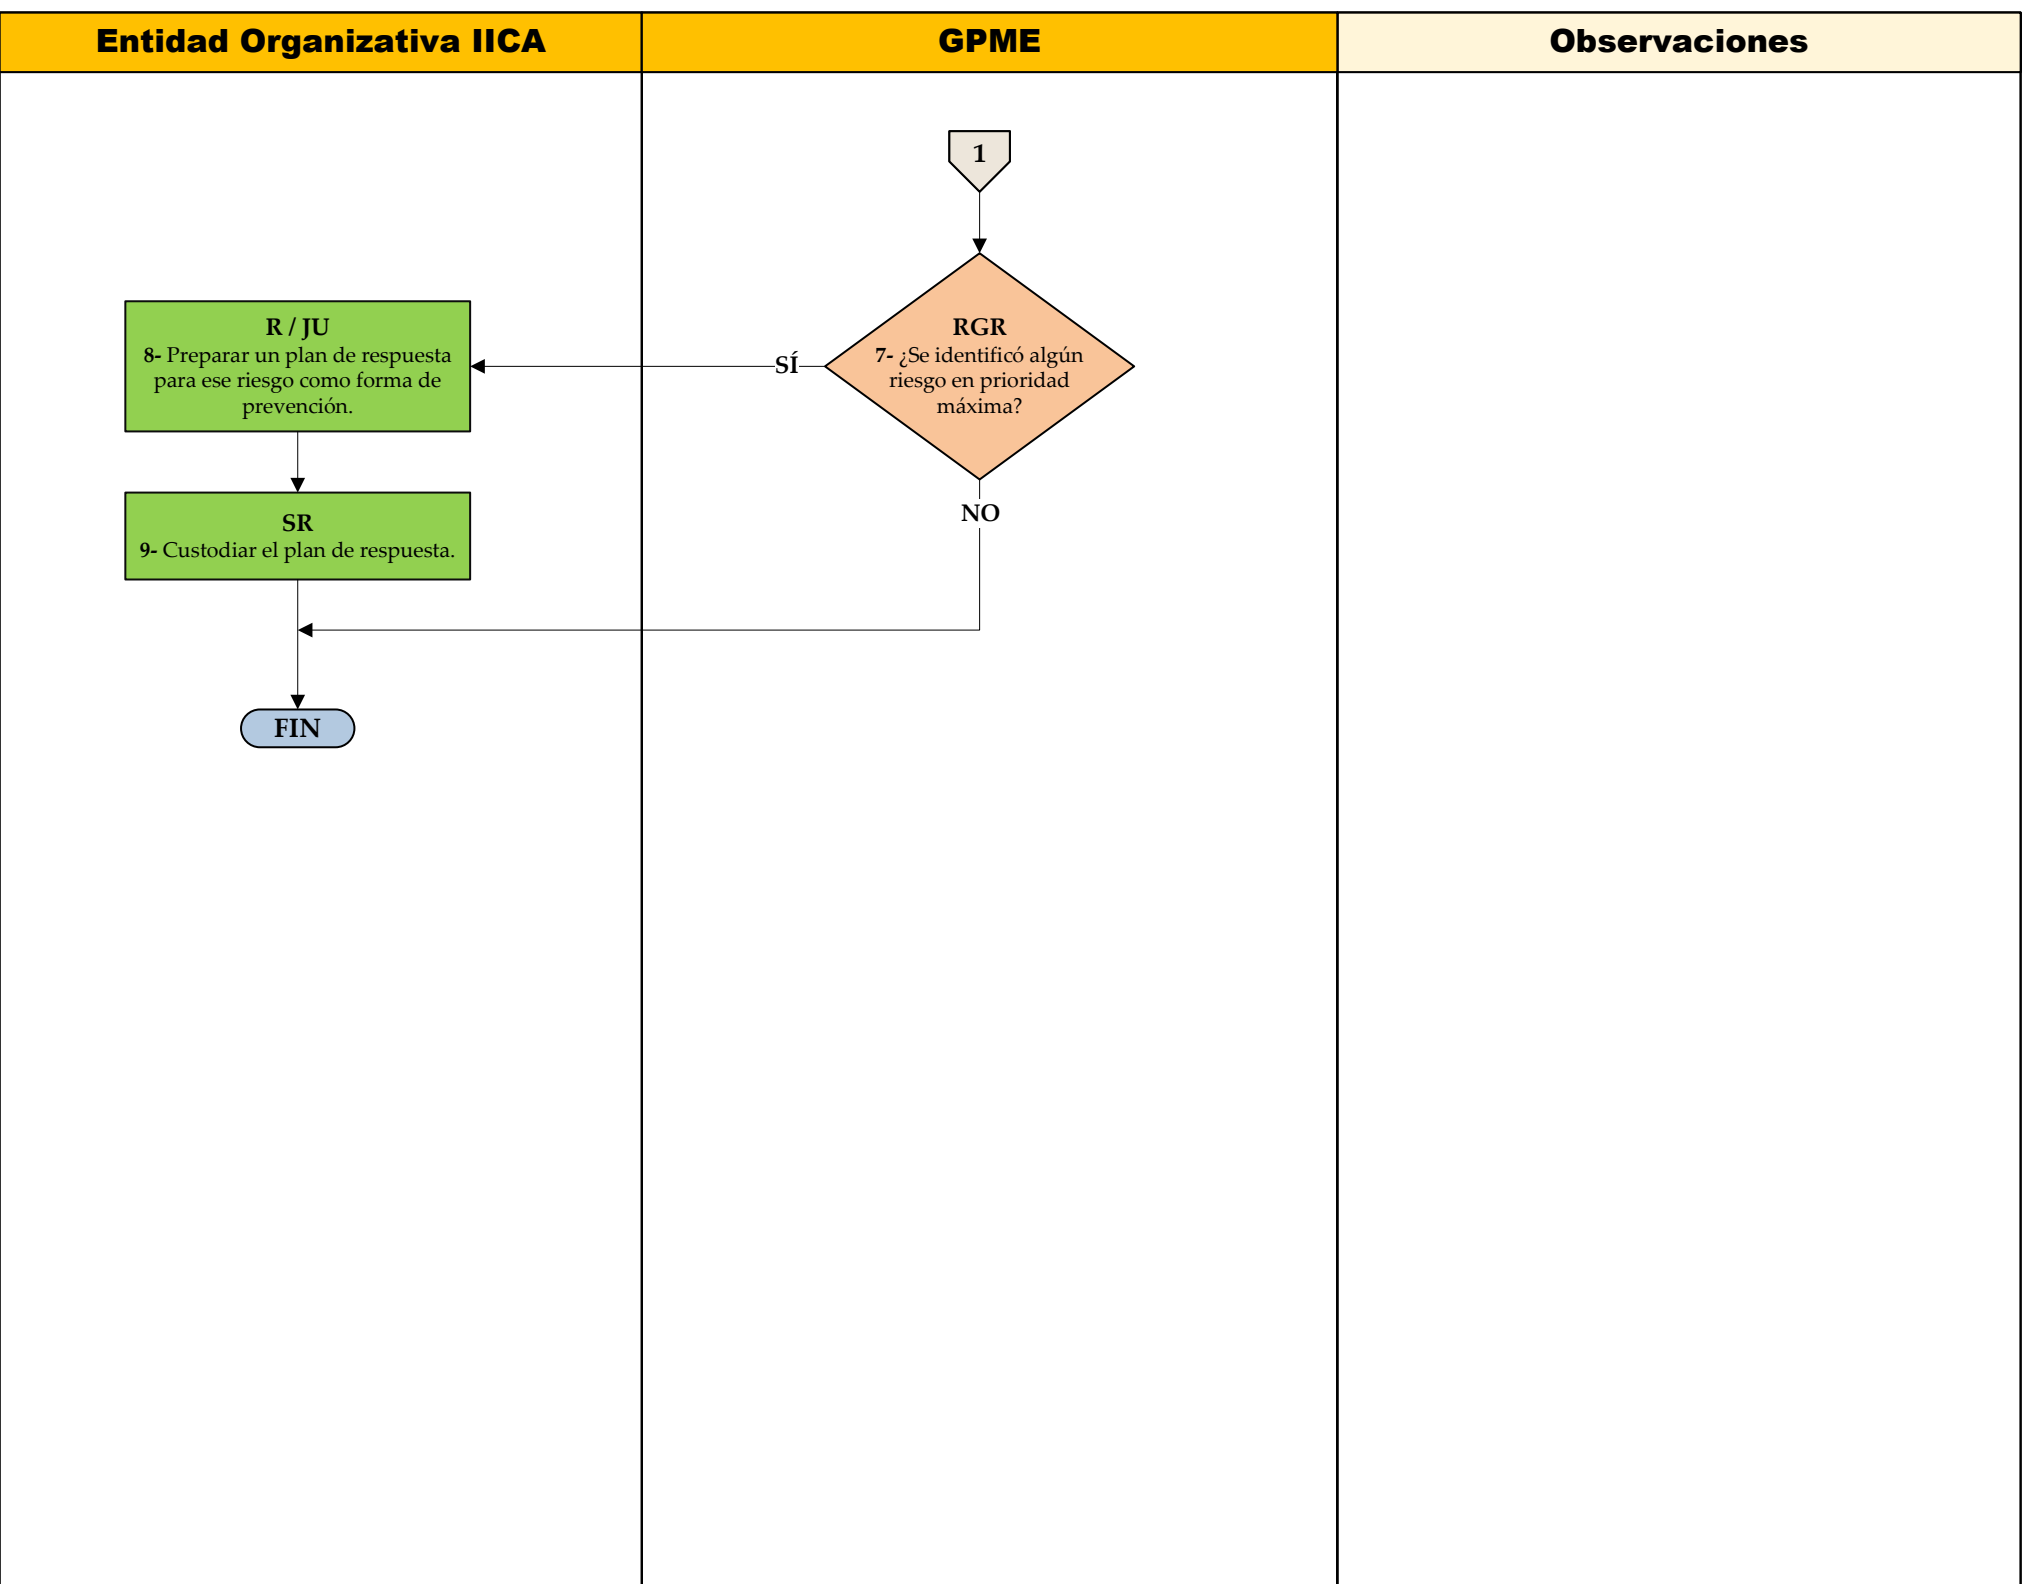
| Entidad Organizativa IICA | GPME | Observaciones |
|---|---|---|

1

RGR
7- ¿Se identificó algún riesgo en prioridad máxima?

SÍ

NO

R / JU
8- Preparar un plan de respuesta para ese riesgo como forma de prevención.

SR
9- Custodiar el plan de respuesta.

FIN